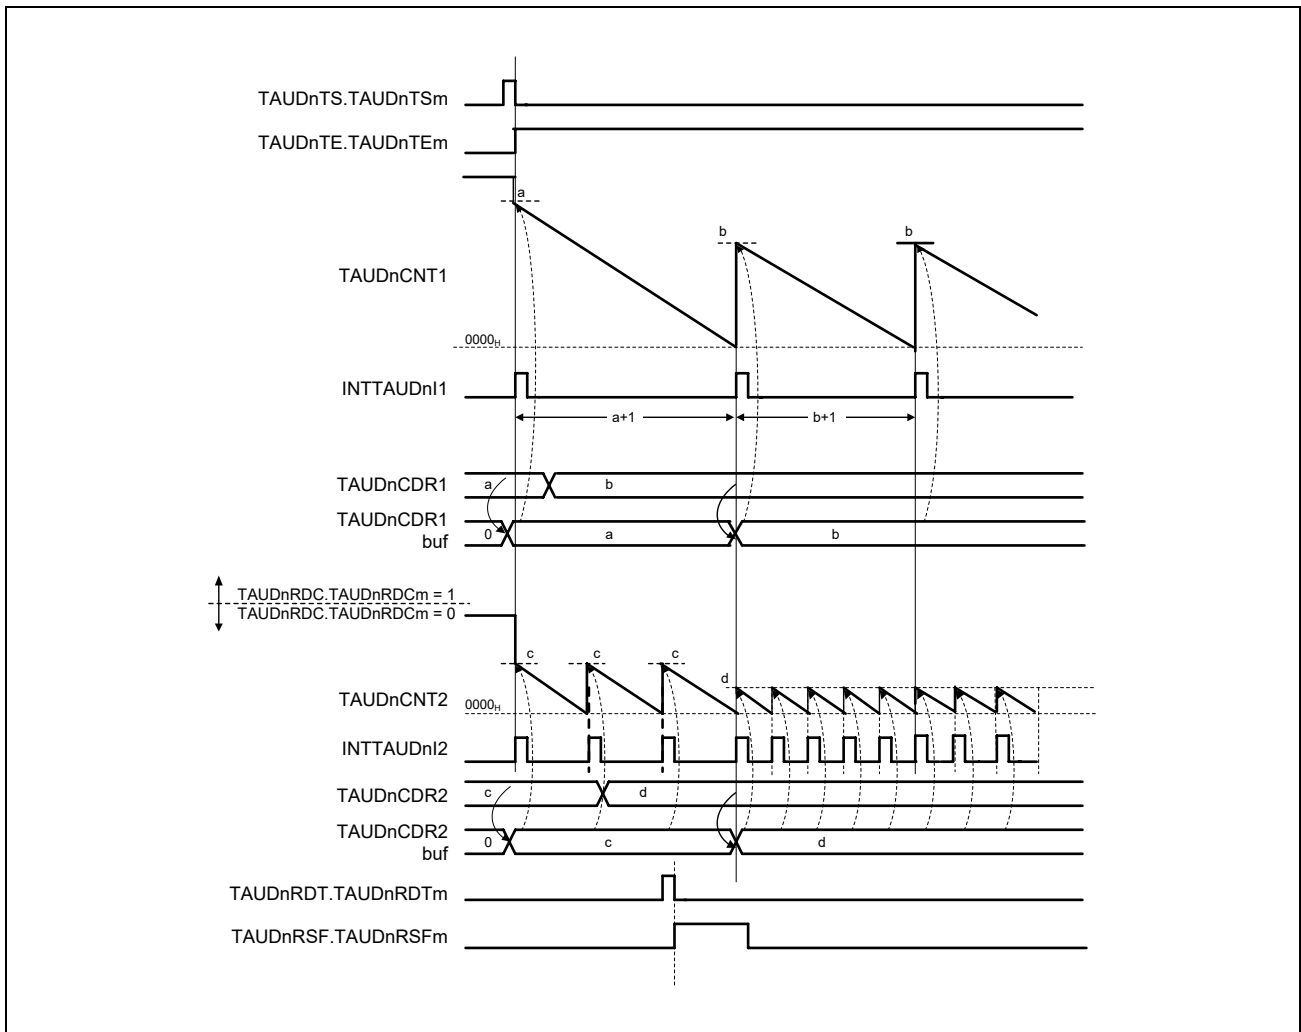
TAUDnTS.TAUDnTSm

TAUDnTE.TAUDnTEm

a

b

b

TAUDnCNT1

$0000_H$

INTTAUDnI1

a+1

b+1

TAUDnCDR1

a

b

TAUDnCDR1 buf

0

a

b

TAUDnRDC.TAUDnRDCm = 1

TAUDnRDC.TAUDnRDCm = 0

c

c

c

d

TAUDnCNT2

$0000_H$

INTTAUDnI2

TAUDnCDR2

c

d

TAUDnCDR2 buf

0

c

d

TAUDnRDT.TAUDnRDTm

TAUDnRSF.TAUDnRSFm